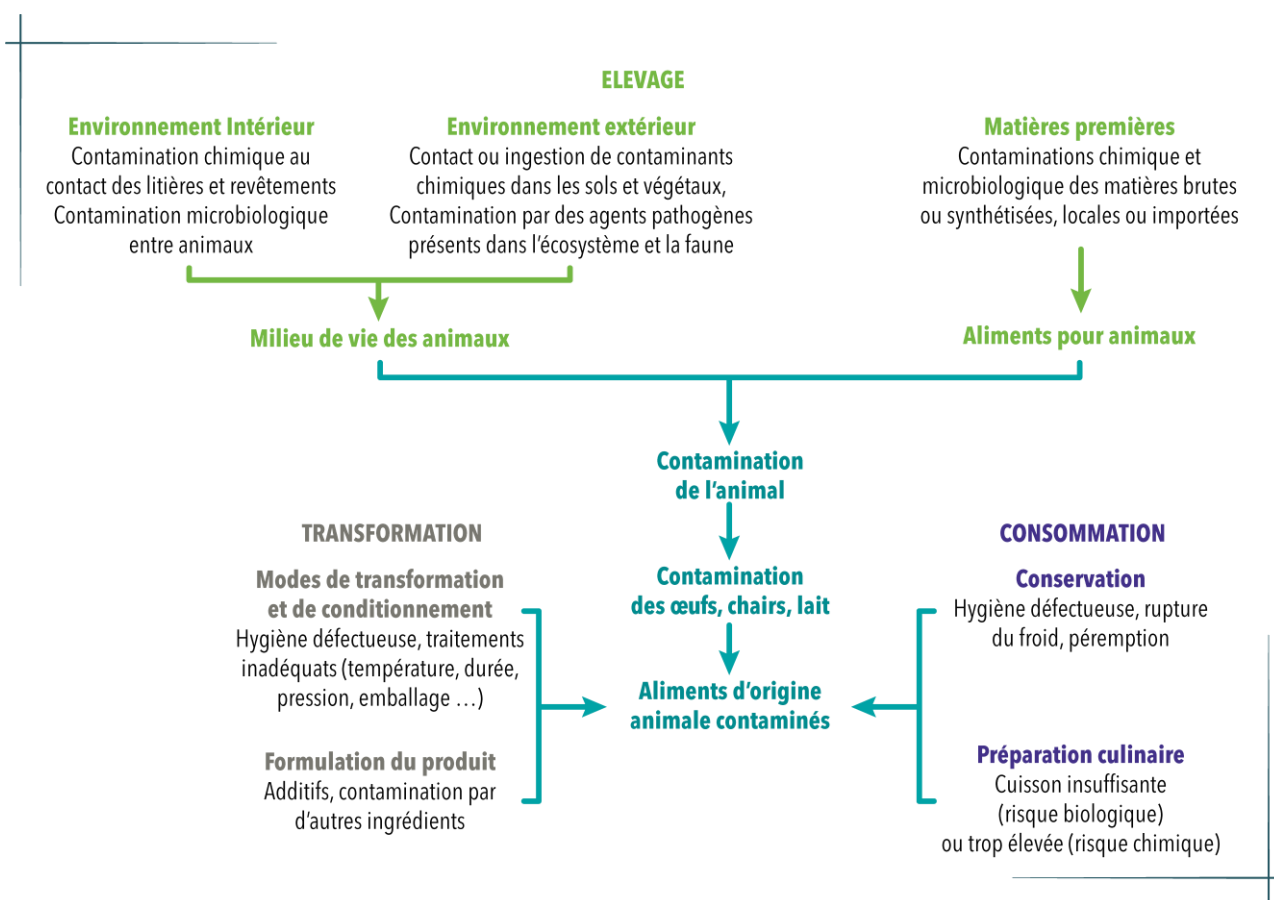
ELEVAGE

Environnement Intérieur
Contamination chimique au contact des litières et revêtements
Contamination microbiologique entre animaux

Environnement extérieur
Contact ou ingestion de contaminants chimiques dans les sols et végétaux,
Contamination par des agents pathogènes présents dans l'écosystème et la faune

Matières premières
Contaminations chimique et microbiologique des matières brutes ou synthétisées, locales ou importées

Milieu de vie des animaux

Aliments pour animaux

Contamination de l'animal

TRANSFORMATION

Modes de transformation et de conditionnement
Hygiène défectueuse, traitements inadéquats (température, durée, pression, emballage …)

Formulation du produit
Additifs, contamination par d'autres ingrédients

Contamination des œufs, chairs, lait

Aliments d'origine animale contaminés

CONSOMMATION

Conservation
Hygiène défectueuse, rupture du froid, péremption

Préparation culinaire
Cuisson insuffisante (risque biologique) ou trop élevée (risque chimique)